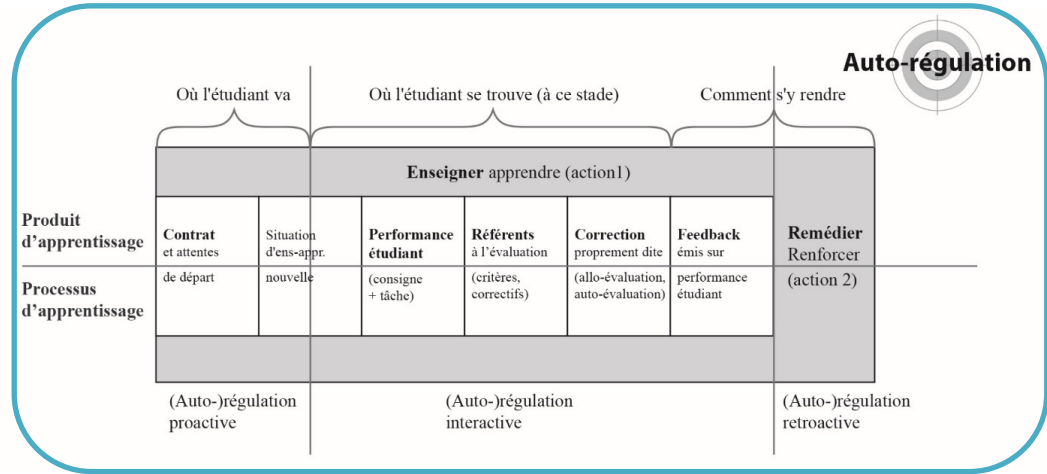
Auto-régulation

Où l'étudiant va

Où l'étudiant se trouve (à ce stade)

Comment s'y rendre

**Enseigner** apprendre (action1)

Produit d'apprentissage

Processus d'apprentissage

**Contrat** et attentes de départ

Situation d'ens-appr. nouvelle

**Performance étudiant** (consigne + tâche)

**Référents** à l'évaluation (critères, correctifs)

**Correction** proprement dite (allo-évaluation, auto-évaluation)

**Feedback** émis sur performance étudiant

**Remédier** Renforcer (action 2)

(Auto-)régulation proactive

(Auto-)régulation interactive

(Auto-)régulation retroactive